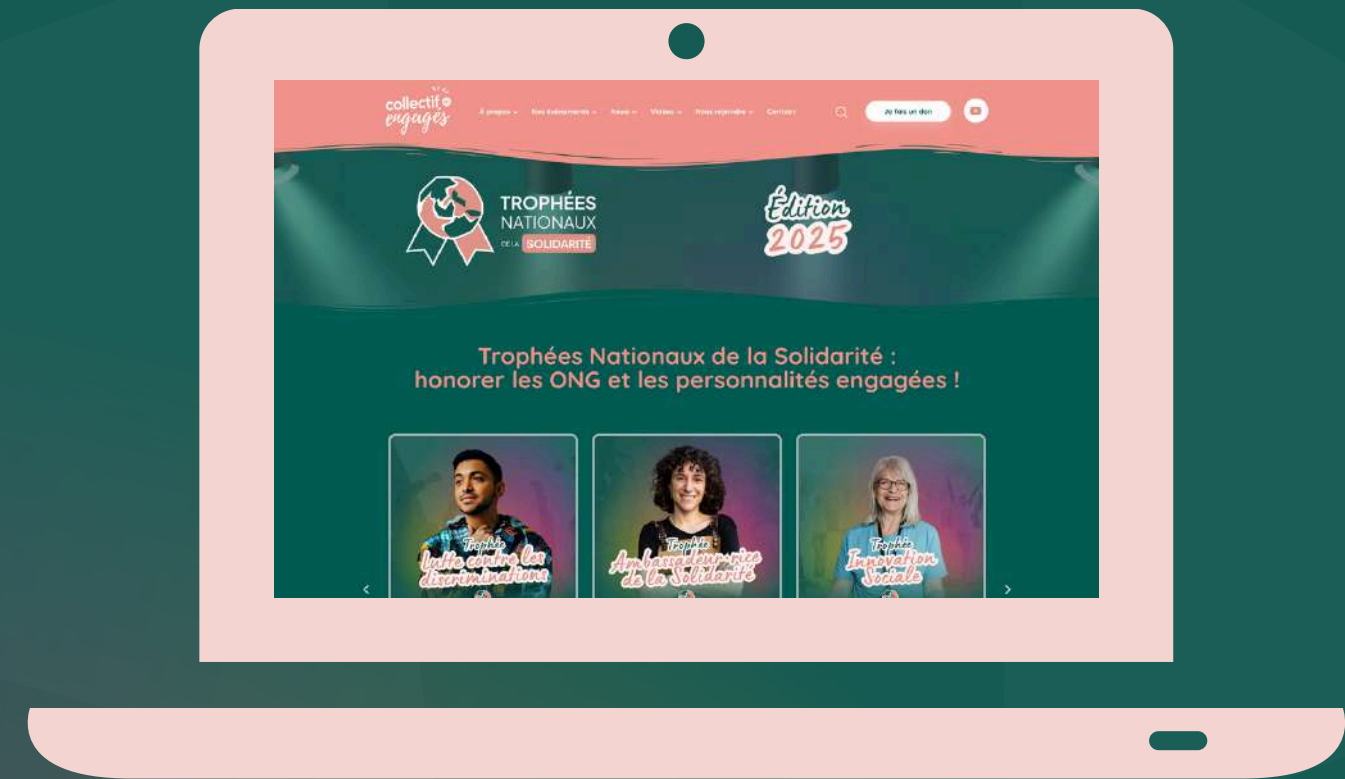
collectif engagés

À propos Nos événements Nous Vidéos Nous rejoindre Contact

Je fais un don

TROPHÉES NATIONAUX DE LA SOLIDARITÉ

Édition 2025

Trophées Nationaux de la Solidarité : honorer les ONG et les personnalités engagées !

Trophée Lutte contre les discriminations

Trophée Ambassadeur·rice de la Solidarité

Trophée Innovation Sociale